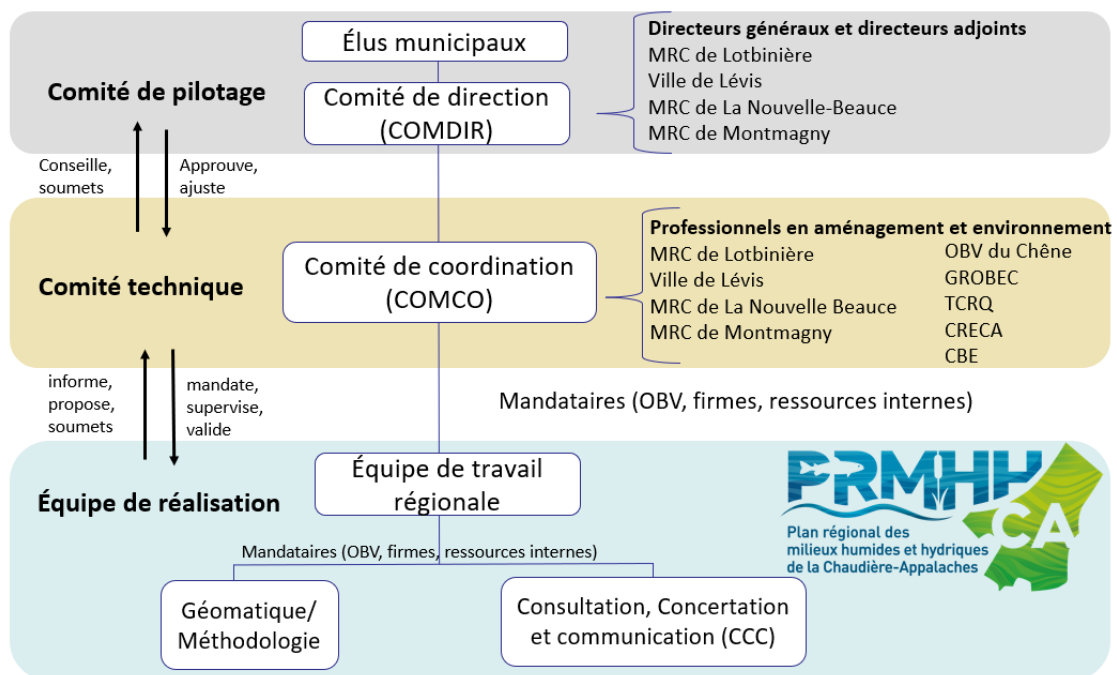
Comité de pilotage

Élus municipaux

Comité de direction (COMDIR)

Directeurs généraux et directeurs adjoints
MRC de Lotbinière
Ville de Lévis
MRC de La Nouvelle-Beauce
MRC de Montmagny

Conseille, soumets

Approuve, ajuste

Comité technique

Comité de coordination (COMCO)

Professionnels en aménagement et environnement
MRC de Lotbinière
Ville de Lévis
MRC de La Nouvelle Beauce
MRC de Montmagny

OBV du Chêne
GROBEC
TCRQ
CRECA
CBE

informe, propose, soumets

mandate, supervise, valide

Mandataires (OBV, firmes, ressources internes)

Équipe de réalisation

Équipe de travail régionale

PRMHH CA
Plan régional des milieux humides et hydriques de la Chaudière-Appalaches

Mandataires (OBV, firmes, ressources internes)

Géomatique/ Méthodologie

Consultation, Concertation et communication (CCC)